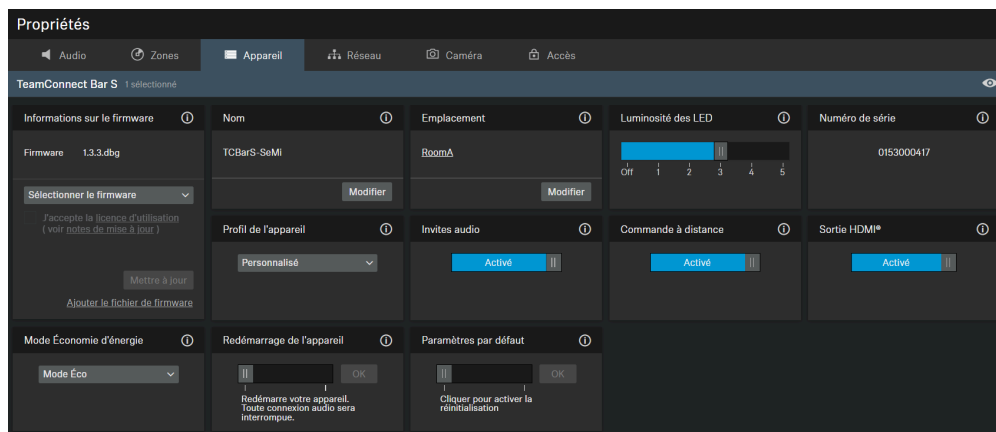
Propriétés

Audio | Zones | Appareil | Réseau | Caméra | Accès

TeamConnect Bar S 1 sélectionné

Informations sur le firmware ⓘ

Firmware 1.3.3.dbg

Sélectionner le firmware

J'accepte la licence d'utilisation ( voir notes de mise à jour )

Mettre à jour

Ajouter le fichier de firmware

Nom ⓘ

TCBarS-SeMi

Modifier

Emplacement ⓘ

RoomA

Modifier

Luminosité des LED ⓘ

Off 1 2 3 4 5

Numéro de série ⓘ

0153000417

Profil de l'appareil ⓘ

Personnalisé

Invites audio ⓘ

Activé

Commande à distance ⓘ

Activé

Sortie HDMI® ⓘ

Activé

Mode Économie d'énergie ⓘ

Mode Éco

Redémarrage de l'appareil ⓘ

OK

Redémarre votre appareil. Toute connexion audio sera interrompue.

Paramètres par défaut ⓘ

OK

Cliquer pour activer la réinitialisation